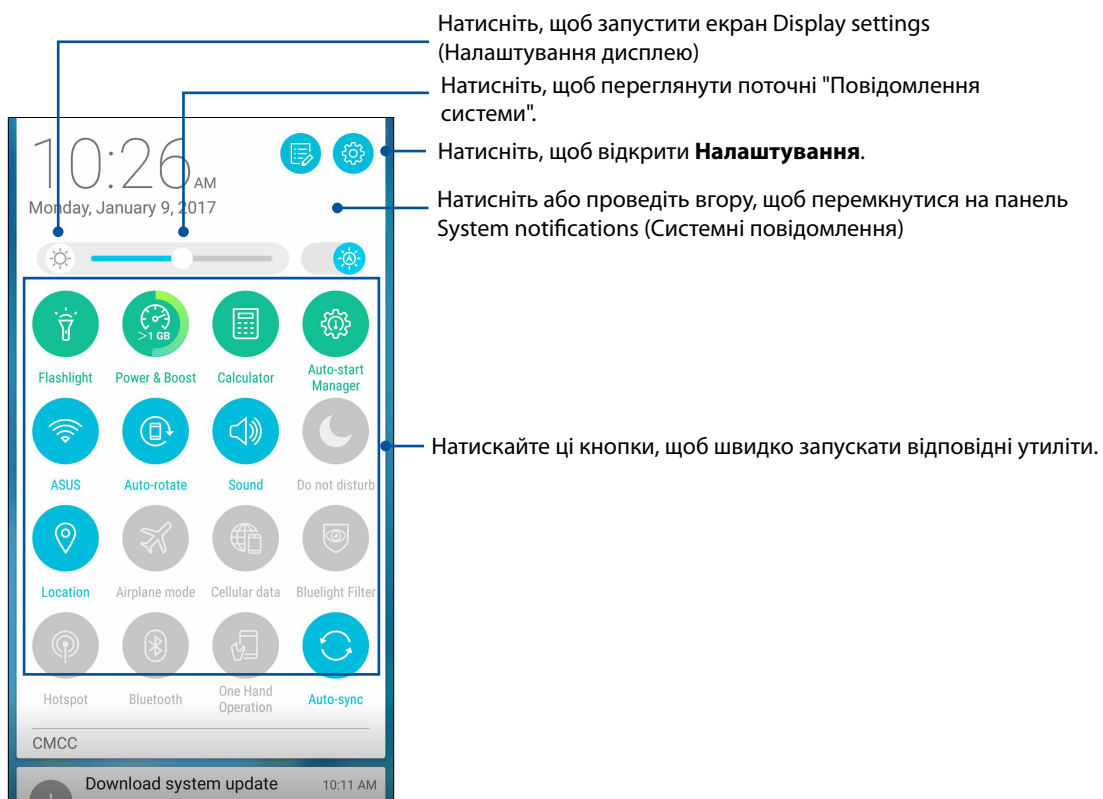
Натисніть, щоб запустити екран Display settings (Налаштування дисплею)

Натисніть, щоб переглянути поточні "Повідомлення системи".

10:26 AM

Monday, January 9, 2017

Натисніть, щоб відкрити **Налаштування**.

Натисніть або проведіть вгору, щоб перемкнутися на панель System notifications (Системні повідомлення)

>1 GB

Flashlight
Power & Boost
Calculator
Auto-start Manager

ASUS
Auto-rotate
Sound
Do not disturb

Location
Airplane mode
Cellular data
Bluelight Filter

Hotspot
Bluetooth
One Hand Operation
Auto-sync

Натискайте ці кнопки, щоб швидко запускати відповідні утиліти.

CMCC

Download system update 10:11 AM